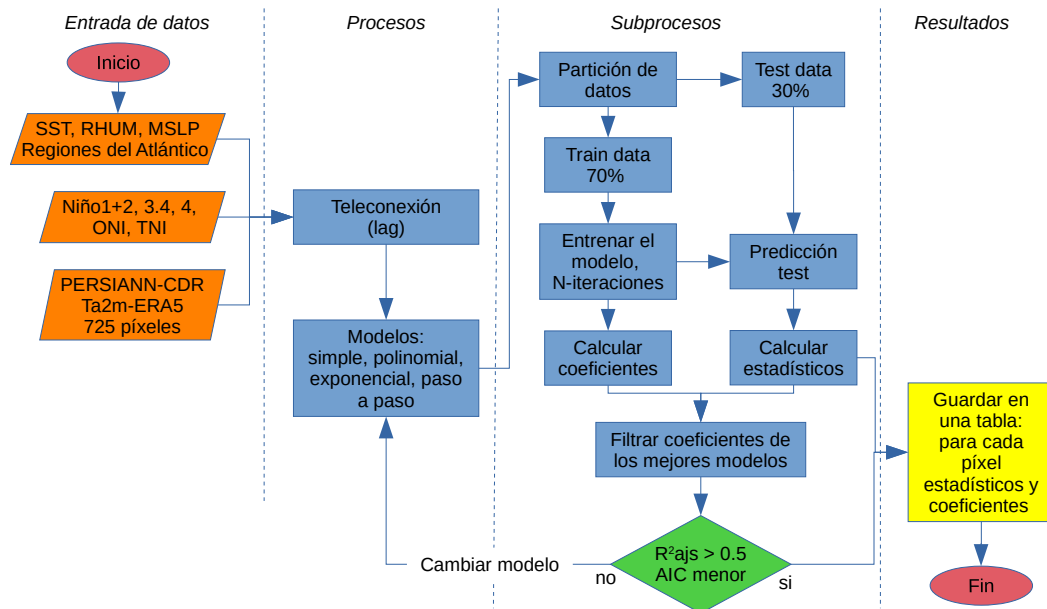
Entrada de datos

Procesos

Subprocesos

Resultados

Inicio

SST, RHUM, MSLP Regiones del Atlántico

Niño1+2, 3.4, 4, ONI, TNI

PERSIANN-CDR Ta2m-ERA5 725 píxeles

Teleconexión (lag)

Modelos: simple, polinomial, exponencial, paso a paso

Partición de datos

Test data 30%

Train data 70%

Entrenar el modelo, N-iteraciones

Predicción test

Calcular coeficientes

Calcular estadísticos

Filtrar coeficientes de los mejores modelos

R²ajs > 0.5 AIC menor

Cambiar modelo

no

si

Guardar en una tabla: para cada píxel estadísticos y coeficientes

Fin